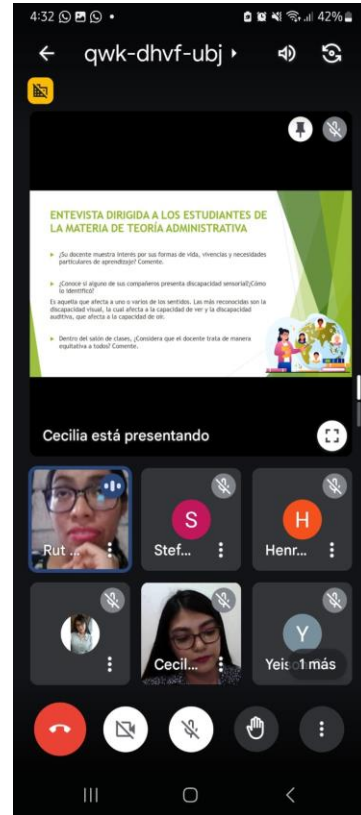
4:32 42%

qwk-dhvf-ubj

ENTEVISTA DIRIGIDA A LOS ESTUDIANTES DE LA MATERIA DE TEORÍA ADMINISTRATIVA

¿Su docente muestra interés por sus formas de vida, vivencias y necesidades particulares de aprendizaje? Comente.

¿Conoce si alguno de sus compañeros presenta discapacidad sensorial?¿Cómo lo identificó?

Es aquella que afecta a uno o varios de los sentidos. Las más reconocidas son la discapacidad visual, la cual afecta a la capacidad de ver y la discapacidad auditiva, que afecta a la capacidad de oír.

Dentro del salón de clases, ¿Considera que el docente trata de manera equitativa a todos? Comente.

Cecilia está presentando

Rut ...

S
Stef...

H
Henr...

Cecil...

Y
Yeis 1 más